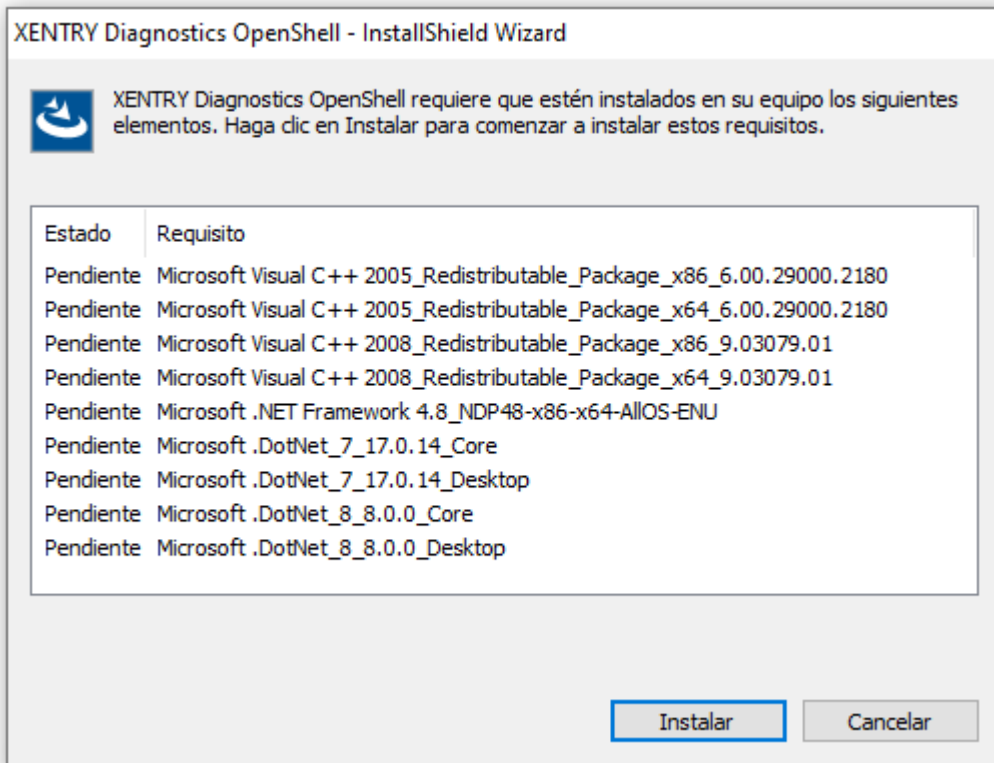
XENTRY Diagnostics OpenShell - InstallShield Wizard

XENTRY Diagnostics OpenShell requiere que estén instalados en su equipo los siguientes elementos. Haga clic en Instalar para comenzar a instalar estos requisitos.

| Estado | Requisito |
|---|---|
| Pendiente | Microsoft Visual C++ 2005_Redistributable_Package_x86_6.00.29000.2180 |
| Pendiente | Microsoft Visual C++ 2005_Redistributable_Package_x64_6.00.29000.2180 |
| Pendiente | Microsoft Visual C++ 2008_Redistributable_Package_x86_9.03079.01 |
| Pendiente | Microsoft Visual C++ 2008_Redistributable_Package_x64_9.03079.01 |
| Pendiente | Microsoft .NET Framework 4.8_NDP48-x86-x64-AllOS-ENU |
| Pendiente | Microsoft .DotNet_7_17.0.14_Core |
| Pendiente | Microsoft .DotNet_7_17.0.14_Desktop |
| Pendiente | Microsoft .DotNet_8_8.0.0_Core |
| Pendiente | Microsoft .DotNet_8_8.0.0_Desktop |

Instalar Cancelar